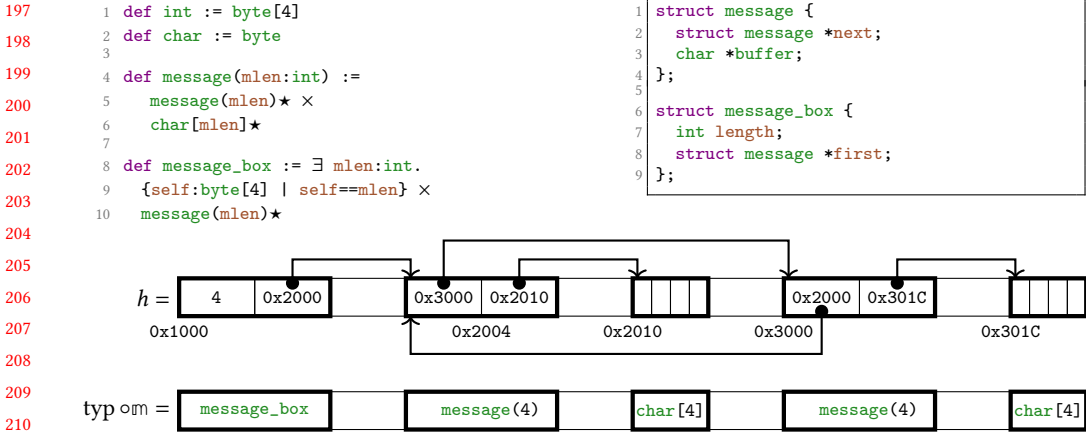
197
198
199
200
201
202
203
204
205
206
207
208
209
210

1 def int := byte[4]
2 def char := byte
3
4 def message(mlen:int) :=
5 message(mlen)★ ×
6 char[mlen]★
7
8 def message_box := ∃ mlen:int.
9 {self:byte[4] | self==mlen} ×
10 message(mlen)★

1 struct message {
2 struct message *next;
3 char *buffer;
4 };
5
6 struct message_box {
7 int length;
8 struct message *first;
9 };

$h =$

| 4 | 0x2000 |
|---|---|

| 0x3000 | 0x2010 |
|---|---|

| 0x2000 | 0x301C |
|---|---|

0x1000 0x2004 0x2010 0x3000 0x301C

typ ∘m =

message_box

message(4)

char[4]

message(4)

char[4]